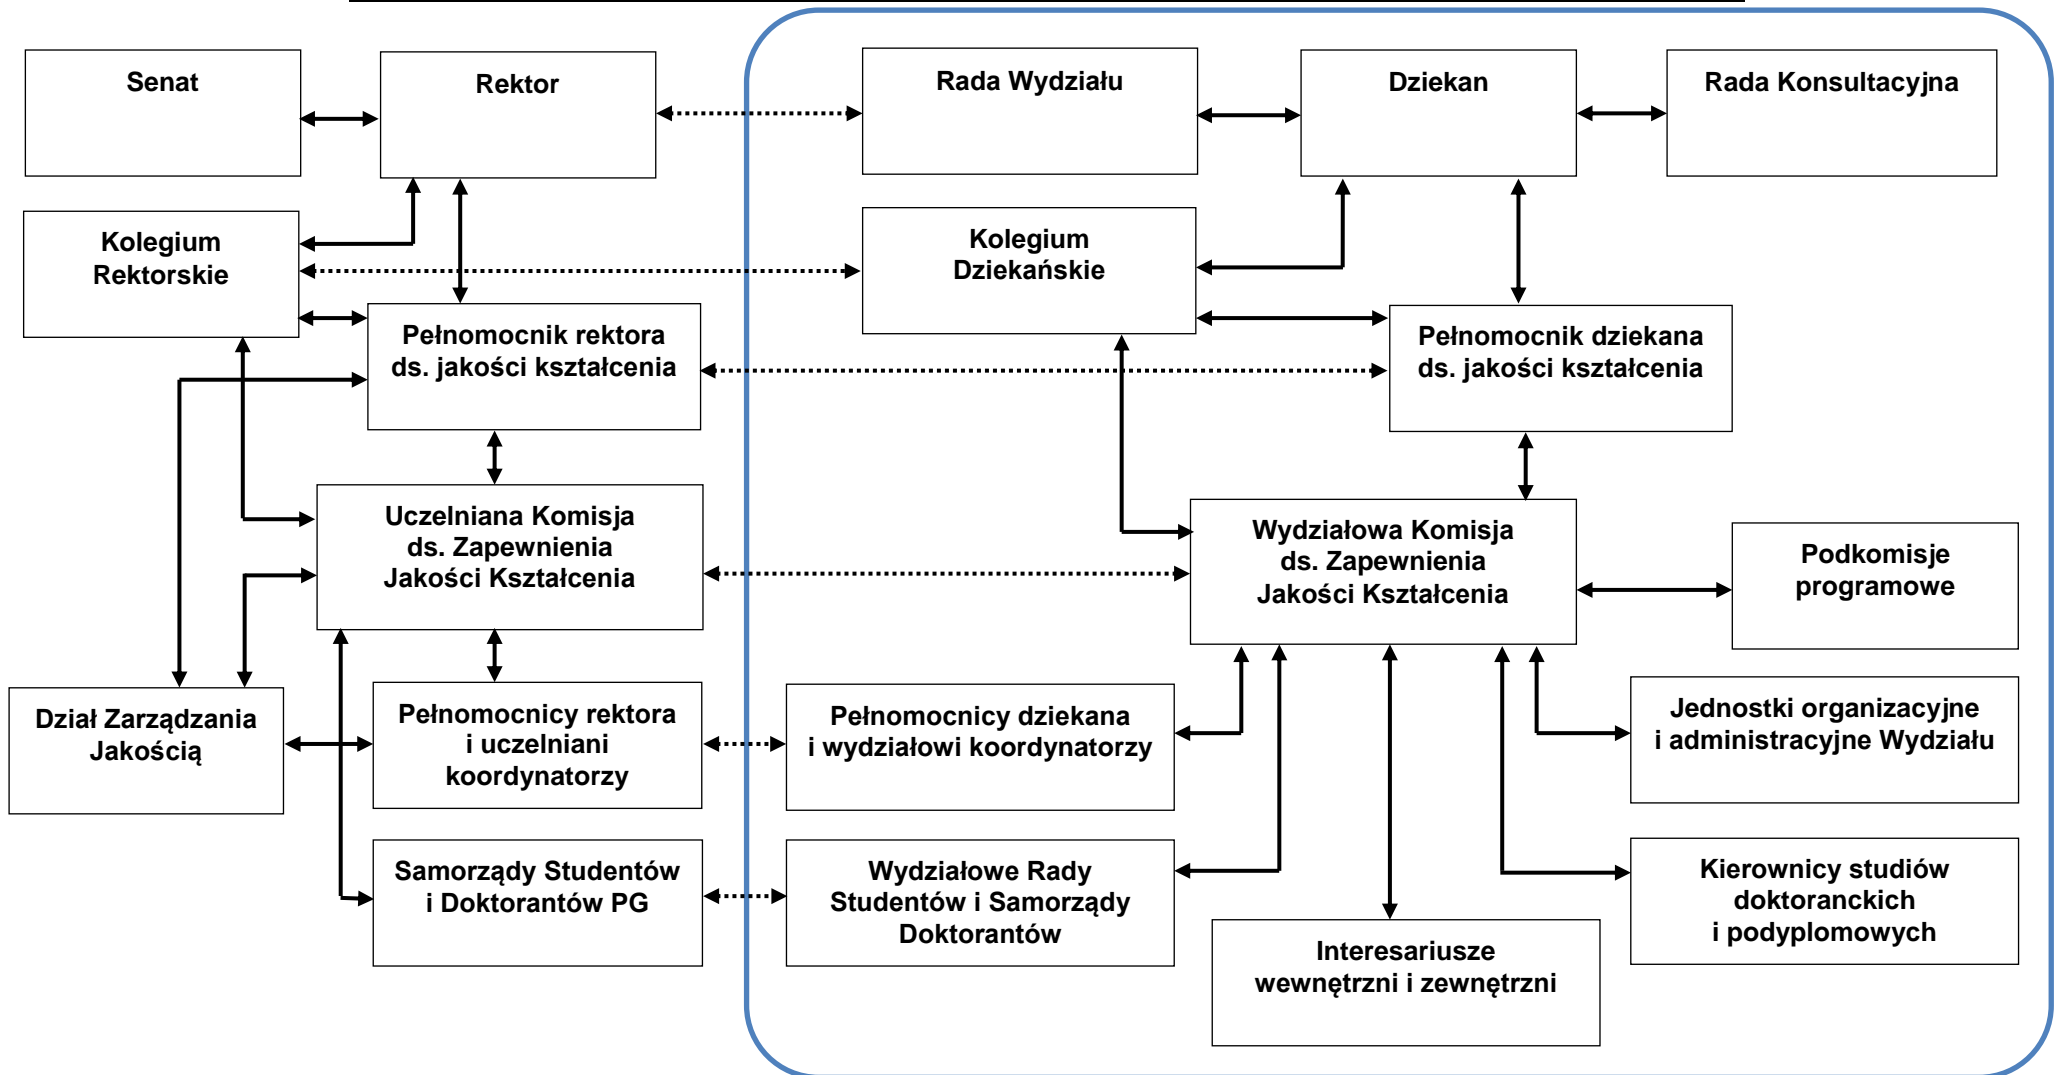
Senat

Rektor

Rada Wydziału

Dziekan

Rada Konsultacyjna

Kolegium Rektorskie

Kolegium Dziekańskie

Pełnomocnik rektora ds. jakości kształcenia

Pełnomocnik dziekana ds. jakości kształcenia

Uczelniana Komisja ds. Zapewnienia Jakości Kształcenia

Wydziałowa Komisja ds. Zapewnienia Jakości Kształcenia

Podkomisje programowe

Dział Zarządzania Jakością

Pełnomocnicy rektora i uczelniani koordynatorzy

Pełnomocnicy dziekana i wydziałowi koordynatorzy

Jednostki organizacyjne i administracyjne Wydziału

Samorządy Studentów i Doktorantów PG

Wydziałowe Rady Studentów i Samorządy Doktorantów

Interesariusze wewnętrzni i zewnętrzni

Kierownicy studiów doktoranckich i podyplomowych